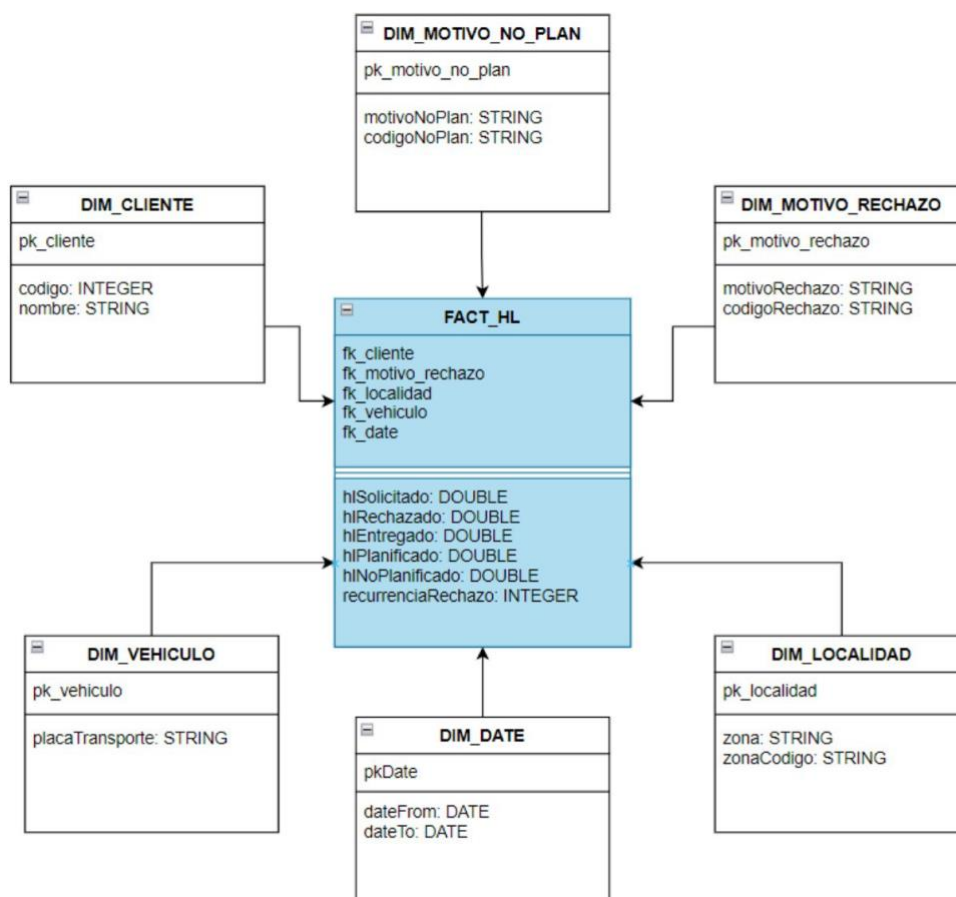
DIM_MOTIVO_NO_PLAN
pk_motivo_no_plan
motivoNoPlan: STRING
codigoNoPlan: STRING

DIM_CLIENTE
pk_cliente
codigo: INTEGER
nombre: STRING

DIM_MOTIVO_RECHAZO
pk_motivo_rechazo
motivoRechazo: STRING
codigoRechazo: STRING

FACT_HL
fk_cliente
fk_motivo_rechazo
fk_localidad
fk_vehiculo
fk_date

hlSolicitado: DOUBLE
hlRechazado: DOUBLE
hlEntregado: DOUBLE
hlPlanificado: DOUBLE
hlNoPlanificado: DOUBLE
recurrenciaRechazo: INTEGER

DIM_VEHICULO
pk_vehiculo
placaTransporte: STRING

DIM_DATE
pkDate
dateFrom: DATE
dateTo: DATE

DIM_LOCALIDAD
pk_localidad
zona: STRING
zonaCodigo: STRING